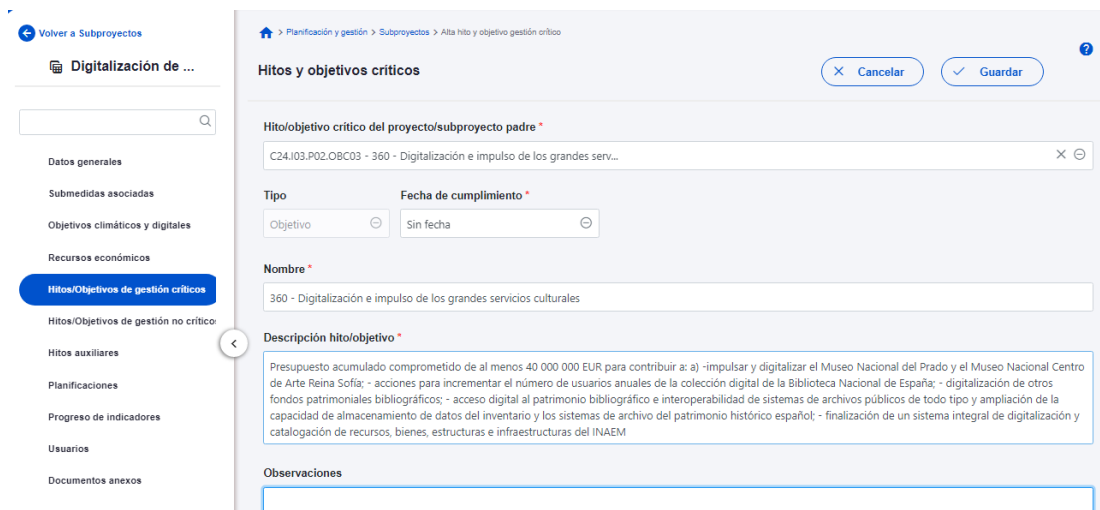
Volver a Subproyectos

Digitalización de ...

Datos generales

Submedidas asociadas

Objetivos climáticos y digitales

Recursos económicos

Hitos/Objetivos de gestión críticos

Hitos/Objetivos de gestión no crítico

Hitos auxiliares

Planificaciones

Progreso de indicadores

Usuarios

Documentos anexos

> Planificación y gestión > Subproyectos > Alta hito y objetivo gestión crítico

Hitos y objetivos críticos

Cancelar

Guardar

Hito/objetivo crítico del proyecto/subproyecto padre *

C24.I03.P02.OBC03 - 360 - Digitalización e impulso de los grandes serv...

Tipo

Objetivo

Fecha de cumplimiento *

Sin fecha

Nombre *

360 - Digitalización e impulso de los grandes servicios culturales

Descripción hito/objetivo *

Presupuesto acumulado comprometido de al menos 40 000 000 EUR para contribuir a: a) -impulsar y digitalizar el Museo Nacional del Prado y el Museo Nacional Centro de Arte Reina Sofía; - acciones para incrementar el número de usuarios anuales de la colección digital de la Biblioteca Nacional de España; - digitalización de otros fondos patrimoniales bibliográficos; - acceso digital al patrimonio bibliográfico e interoperabilidad de sistemas de archivos públicos de todo tipo y ampliación de la capacidad de almacenamiento de datos del inventario y los sistemas de archivo del patrimonio histórico español; - finalización de un sistema integral de digitalización y catalogación de recursos, bienes, estructuras e infraestructuras del INAEM

Observaciones